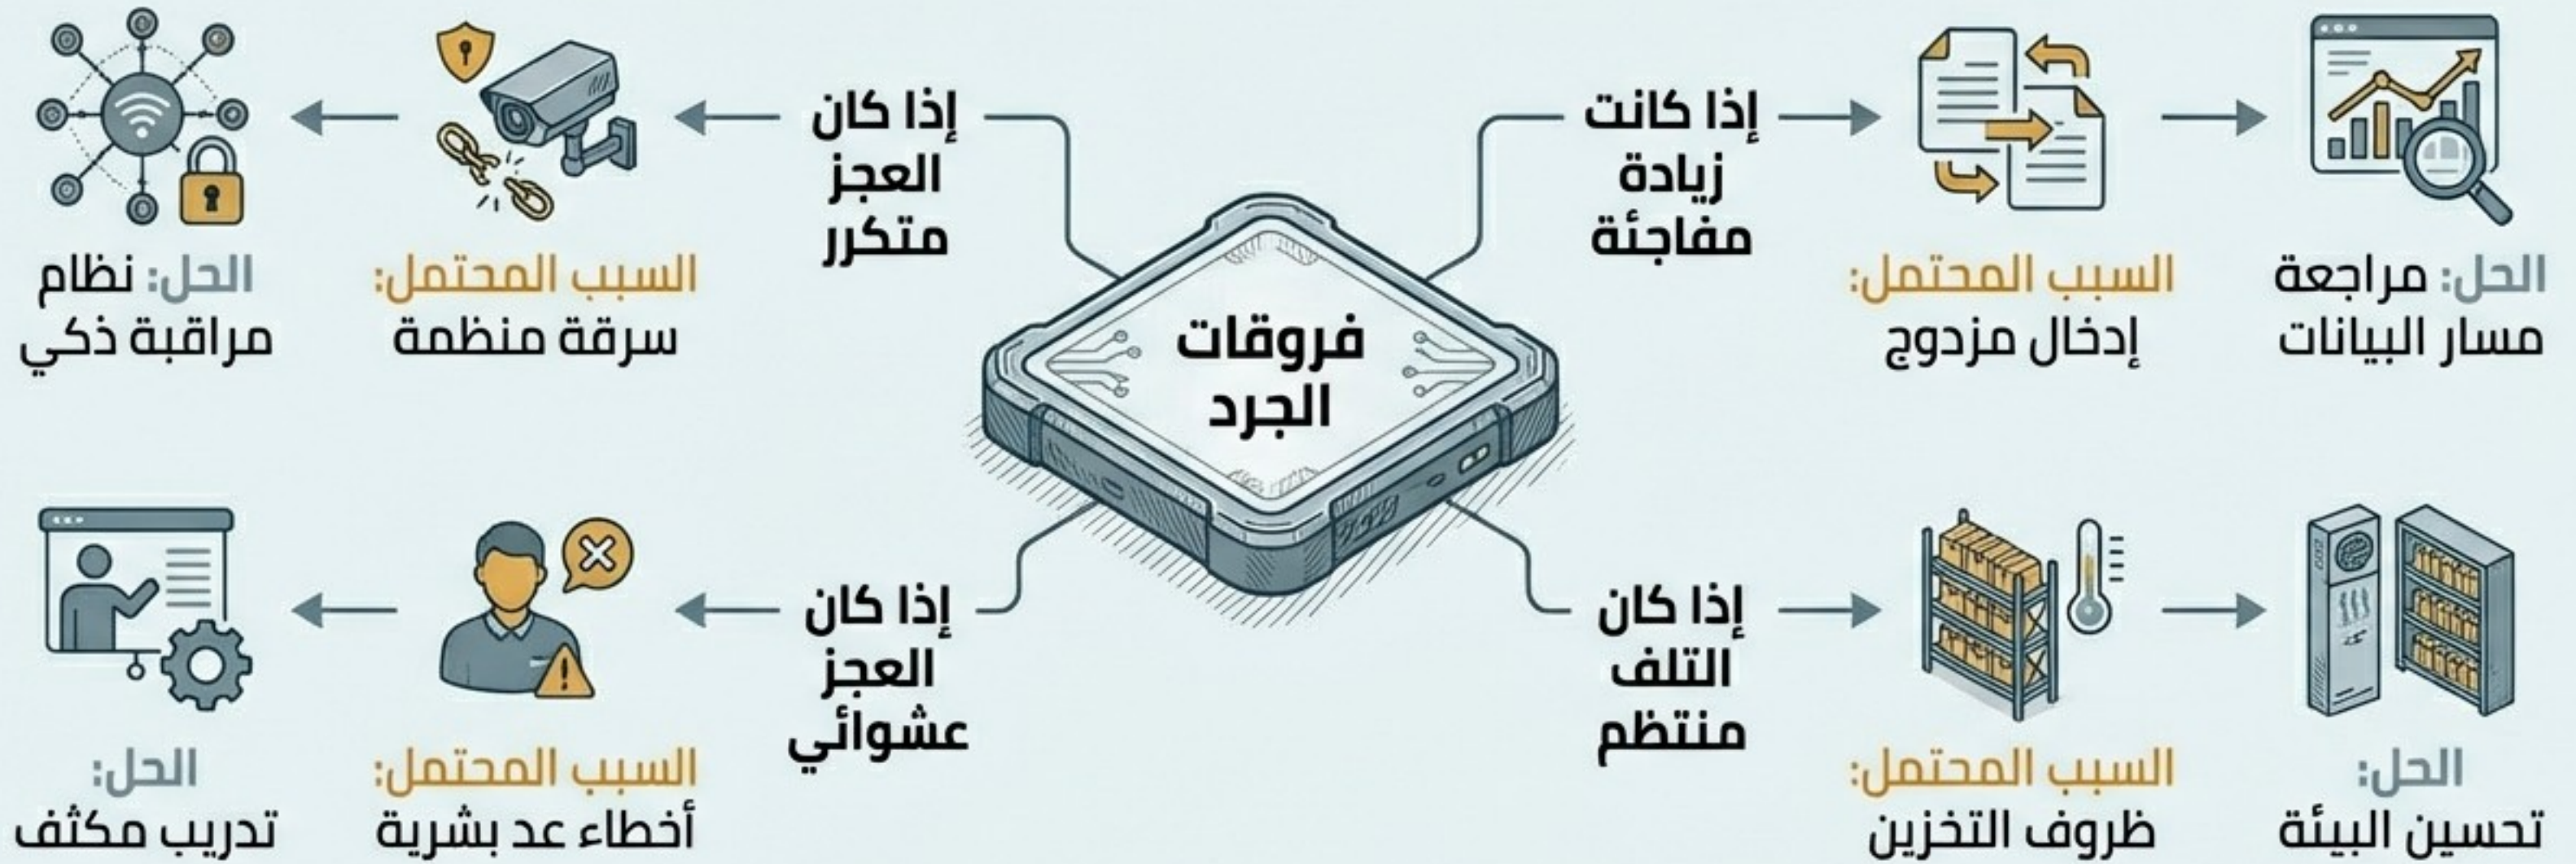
فروقات الجرد

إذا كانت زيادة مفاجئة

السبب المحتمل: إدخال مزدوج

الحل: مراجعة مسار البيانات

إذا كان العجز متكرر

السبب المحتمل: سرقة منظمة

الحل: نظام مراقبة ذكي

إذا كان التلف منتظم

السبب المحتمل: ظروف التخزين

الحل: تحسين البيئة

إذا كان العجز عشوائي

السبب المحتمل: أخطاء عد بشرية

الحل: تدريب مكثف